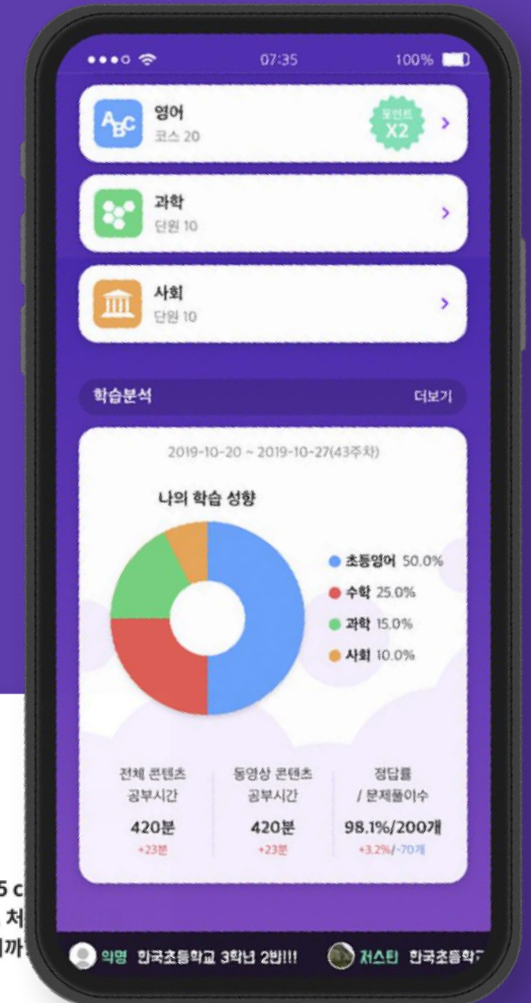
07:35 100%

ABC 영어
코스 20
포인트 X2

과학
단원 10

사회
단원 10

학습분석 더보기

2019-10-20 ~ 2019-10-27(43주차)

나의 학습 성향

초등영어 50.0%
수학 25.0%
과학 15.0%
사회 10.0%

| 전체 콘텐츠 공부시간 | 동영상 콘텐츠 공부시간 | 정답률 / 문제풀이수 |
|---|---|---|
| 420분 | 420분 | 98.1%/200개 |
| +23분 | +23분 | +3.2%/-70개 |

5 c
처
까

익명 한국초등학교 3학년 2반!!! 저스틴 한국초등학